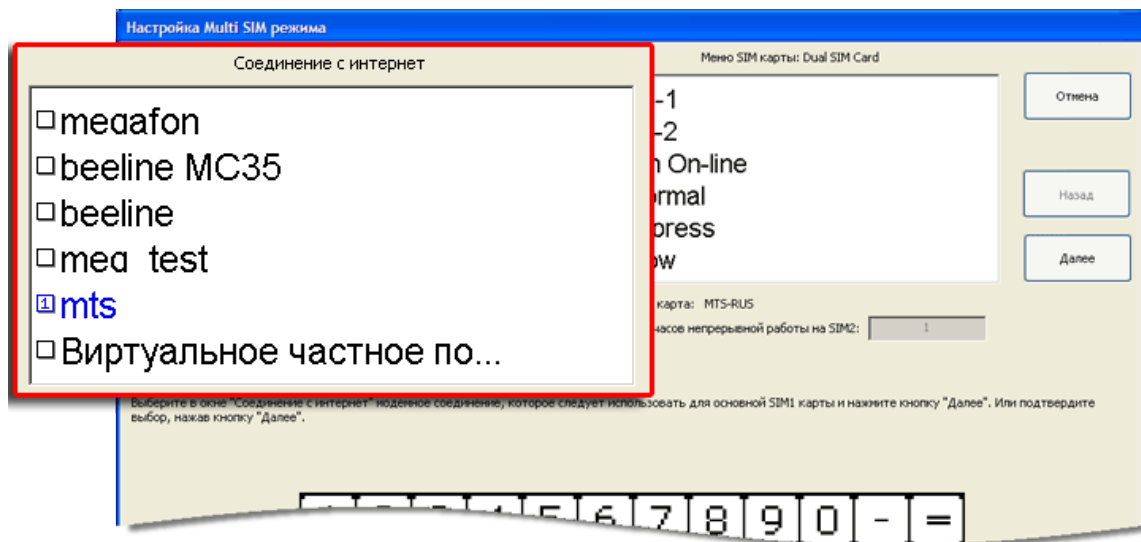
Настройка Multi SIM режима

Соединение с интернет

☐megafon
☐beeline MC35
☐beeline
☐meg_test
1 mts
☐Виртуальное частное по...

Меню SIM карты: Dual SIM Card

-1
-2
n On-line
ormal
press
ow

карта: MTS-RUS

часов непрерывной работы на SIM2: 1

Отмена

Назад

Далее

Выберите в окне "Соединение с интернет" модемное соединение, которое следует использовать для основной SIM1 карты и нажмите кнопку "Далее". Или подтвердите выбор, нажав кнопку "Далее".

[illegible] 6 7 8 9 0 - =